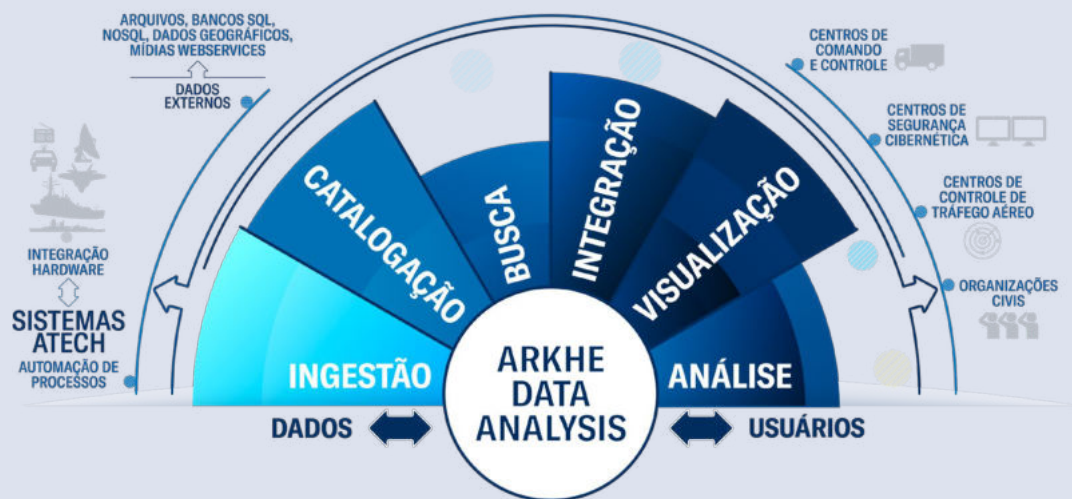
ARQUIVOS, BANCOS SQL, NOSQL, DADOS GEOGRÁFICOS, MÍDIAS WEBSERVICES

DADOS EXTERNOS

INTEGRAÇÃO HARDWARE

SISTEMAS ATECH

AUTOMAÇÃO DE PROCESSOS

CATALOGAÇÃO

BUSCA

INTEGRAÇÃO

VISUALIZAÇÃO

INGESTÃO

ARKHE DATA ANALYSIS

ANÁLISE

DADOS

USUÁRIOS

CENTROS DE COMANDO E CONTROLE

CENTROS DE SEGURANÇA CIBERNÉTICA

CENTROS DE CONTROLE DE TRÁFEGO AÉREO

ORGANIZAÇÕES CIVIS